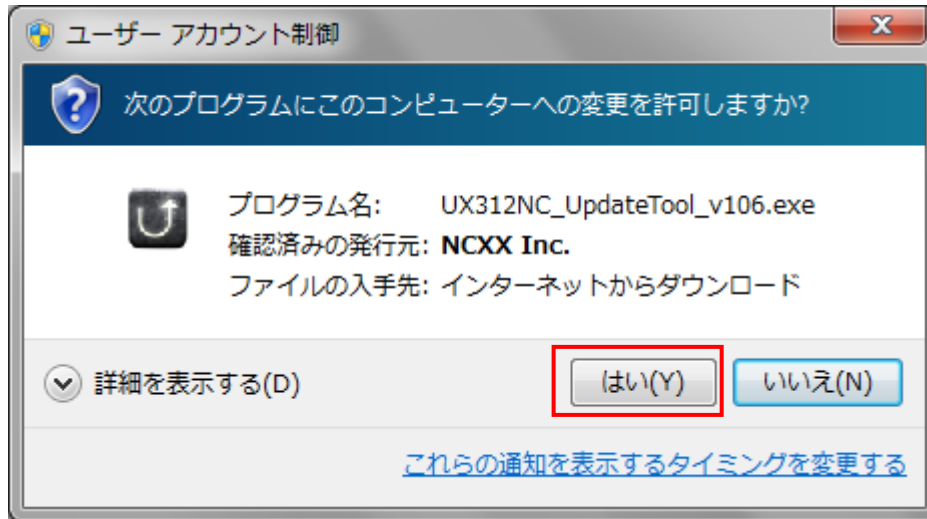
ユーザー アカウント制御

次のプログラムにこのコンピューターへの変更を許可しますか?

プログラム名: UX312NC_UpdateTool_v106.exe
確認済みの発行元: NCXX Inc.
ファイルの入手先: インターネットからダウンロード

詳細を表示する(D)

はい(Y)

いいえ(N)

これらの通知を表示するタイミングを変更する